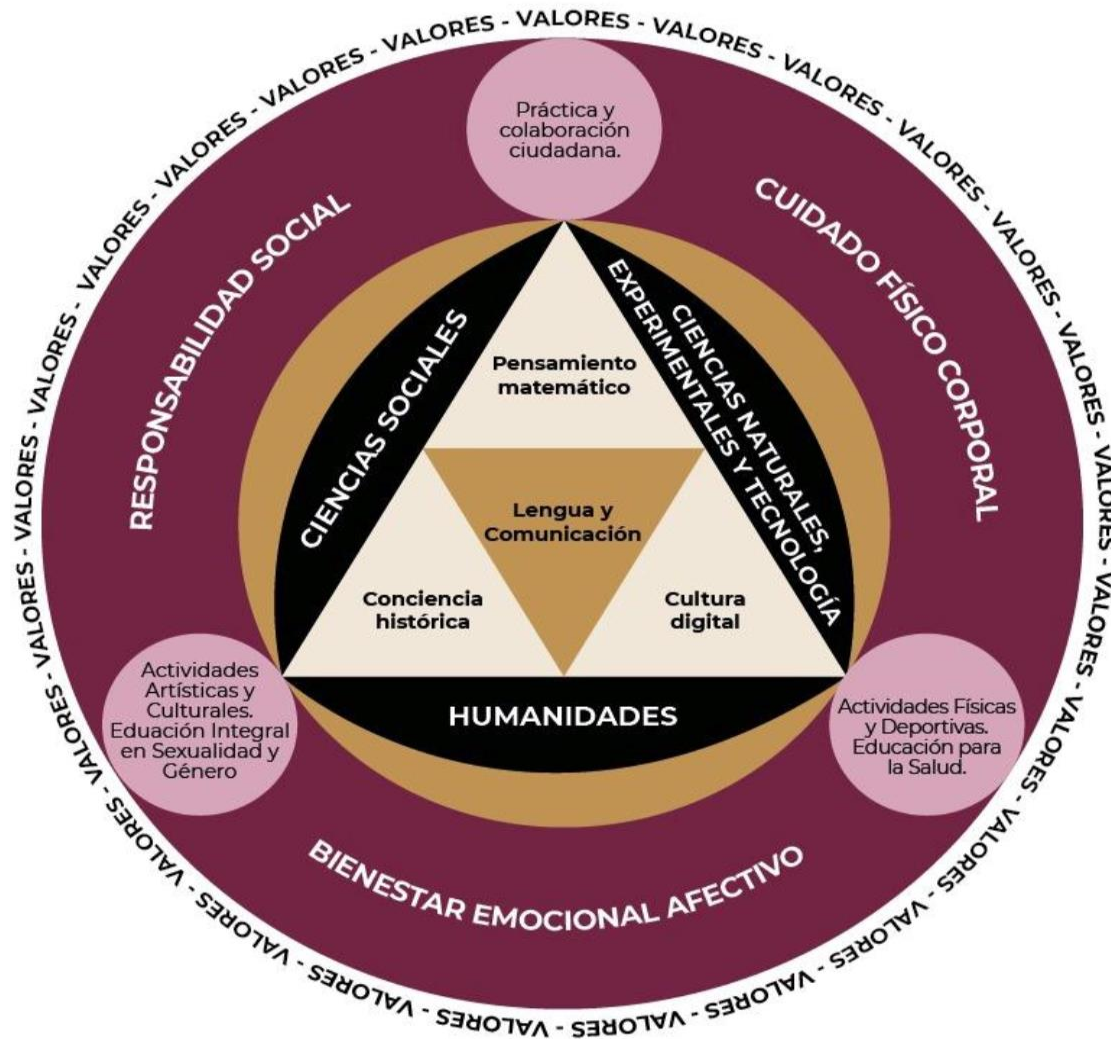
VALORES - VALORES - VALORES - VALORES - VALORES - VALORES - VALORES - VALORES - VALORES - VALORES - VALORES - VALORES - VALORES - VALORES - VALORES - VALORES - VALORES - VALORES - VALORES - VALORES - VALORES - VALORES -

Práctica y colaboración ciudadana.

RESPONSABILIDAD SOCIAL

CUIDADO FÍSICO CORPORAL

CIENCIAS SOCIALES

CIENCIAS NATURALES, EXPERIMENTALES Y TECNOLOGÍA

Pensamiento matemático

Lengua y Comunicación

Conciencia histórica

Cultura digital

HUMANIDADES

Actividades Artísticas y Culturales. Eduación Integral en Sexualidad y Género

Actividades Físicas y Deportivas. Educación para la Salud.

BIENESTAR EMOCIONAL AFECTIVO